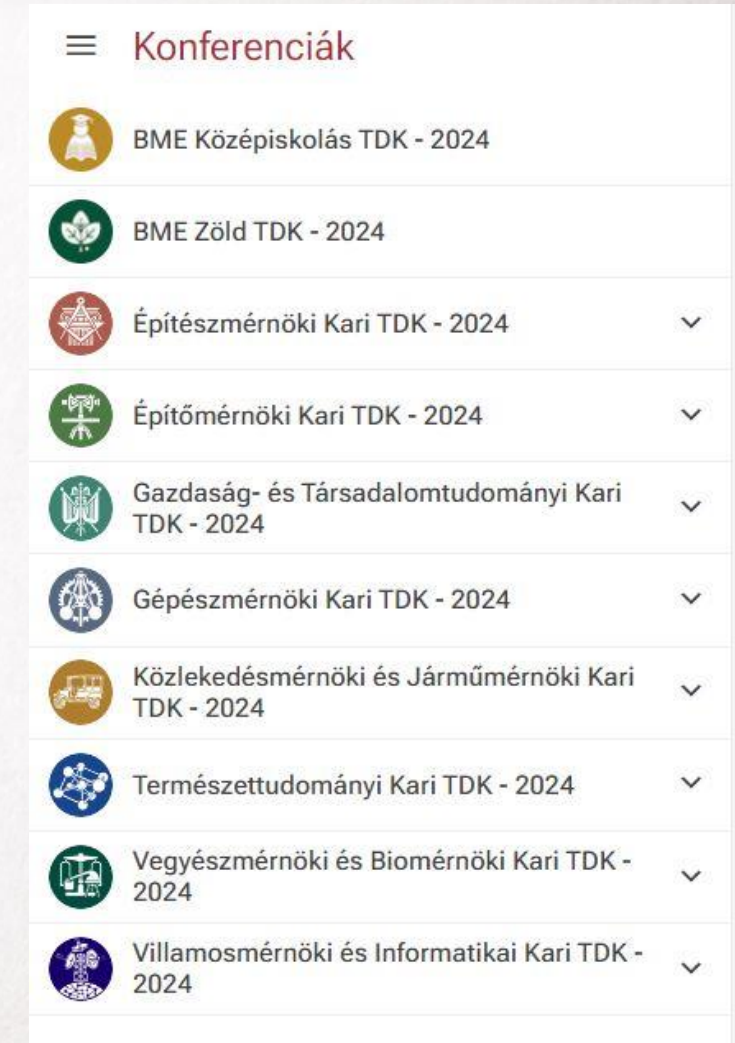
Konferenciák

BME Középiskolás TDK - 2024

BME Zöld TDK - 2024

Építészmérnöki Kari TDK - 2024

Építőmérnöki Kari TDK - 2024

Gazdaság- és Társadalomtudományi Kari TDK - 2024

Gépészmérnöki Kari TDK - 2024

Közlekedésmérnöki és Járműmérnöki Kari TDK - 2024

Természettudományi Kari TDK - 2024

Vegyészmérnöki és Biomérnöki Kari TDK - 2024

Villamosmérnöki és Informatikai Kari TDK - 2024